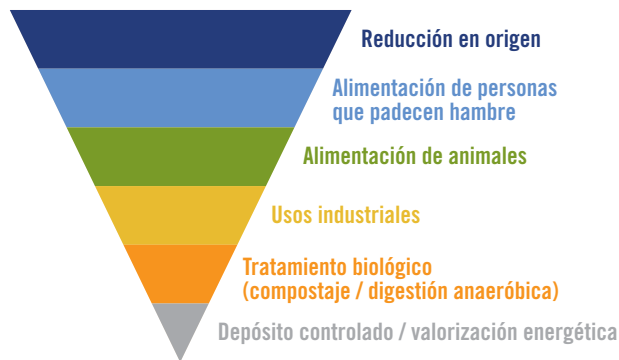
Reducción en origen

Alimentación de personas que padecen hambre

Alimentación de animales

Usos industriales

Tratamiento biológico (compostaje / digestión anaeróbica)

Depósito controlado / valorización energética